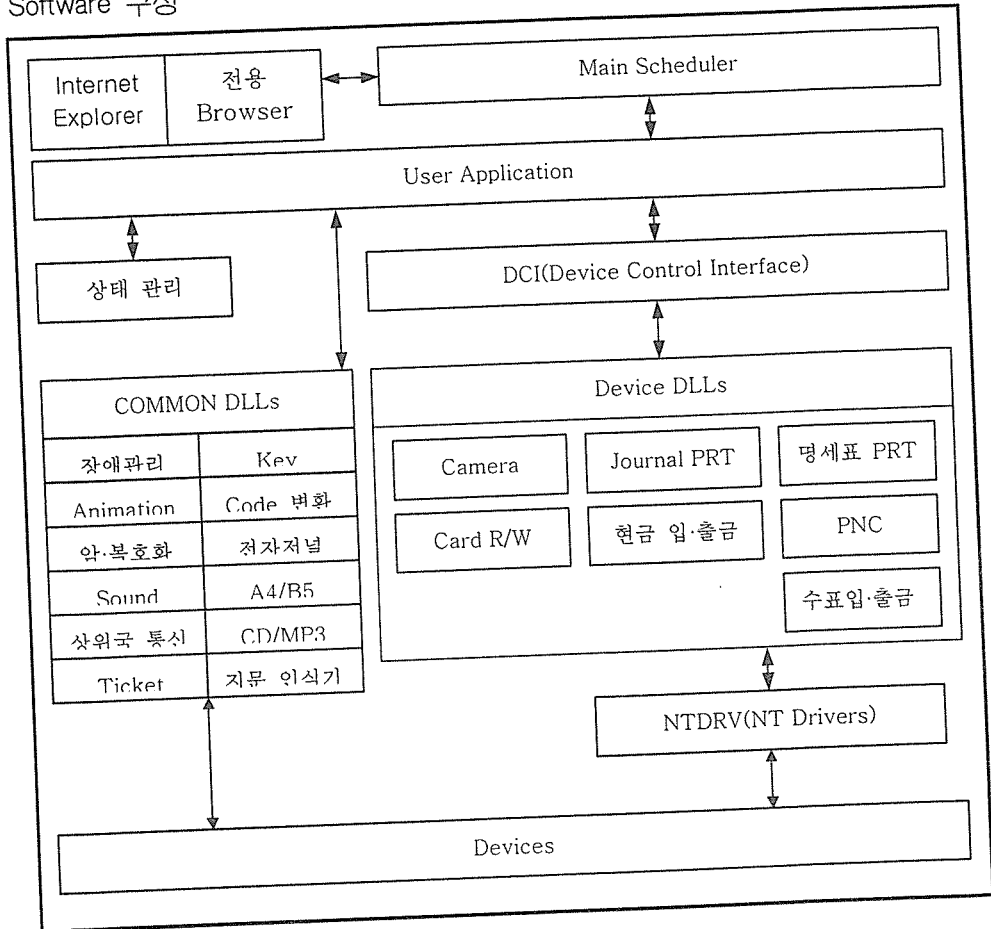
Software 구성

Internet Explorer

전용 Browser

Main Scheduler

User Application

상태 관리

DCI(Device Control Interface)

COMMON DLLs

| 장애관리 | Key |
|---|---|
| Animation | Code 변화 |
| 암·복호화 | 전자저널 |
| Sound | A4/B5 |
| 상위국 통신 | CD/MP3 |
| Ticket | 지문 인식기 |

Device DLLs

Camera

Journal PRT

명세표 PRT

Card R/W

현금 입·출금

PNC

수표입·출금

NTDRV(NT Drivers)

Devices